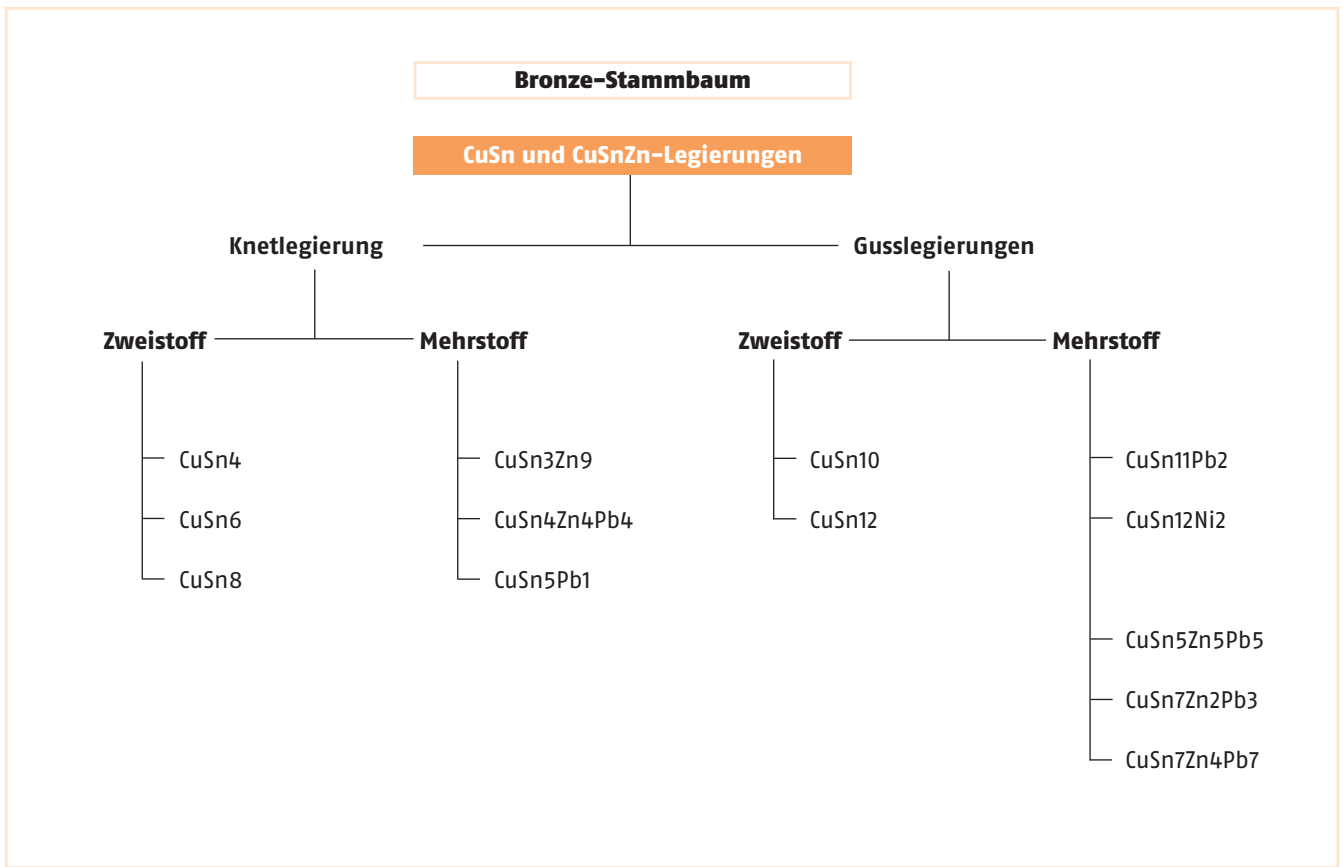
Bronze-Stammbaum

CuSn und CuSnZn-Legierungen

Knetlegierung

Zweistoff

CuSn4

CuSn6

CuSn8

Mehrstoff

CuSn3Zn9

CuSn4Zn4Pb4

CuSn5Pb1

Gusslegierungen

Zweistoff

CuSn10

CuSn12

Mehrstoff

CuSn11Pb2

CuSn12Ni2

CuSn5Zn5Pb5

CuSn7Zn2Pb3

CuSn7Zn4Pb7